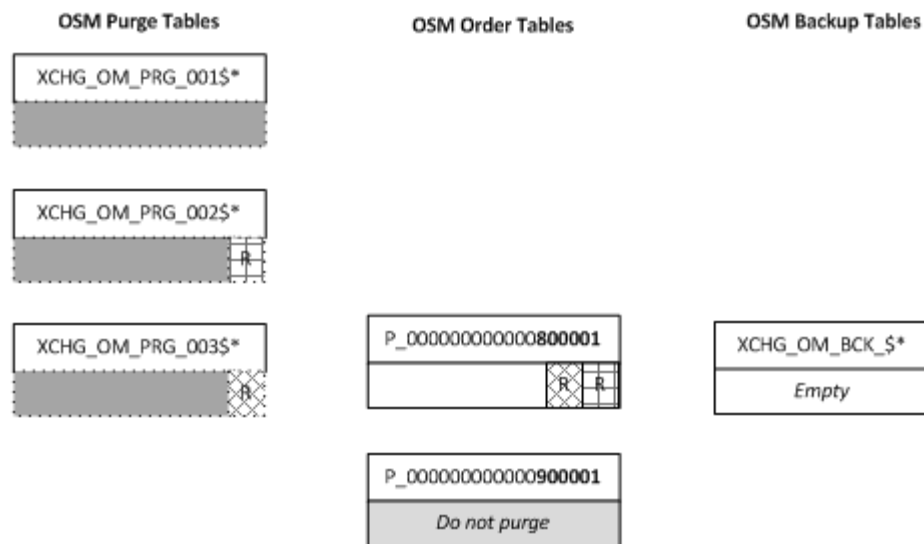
OSM Purge Tables

OSM Order Tables

OSM Backup Tables

XCHG_OM_PRG_001$*

XCHG_OM_PRG_002$*

R

XCHG_OM_PRG_003$*

R

P_000000000000**800001**

R R

XCHG_OM_BCK_$*

*Empty*

P_000000000000**900001**

*Do not purge*